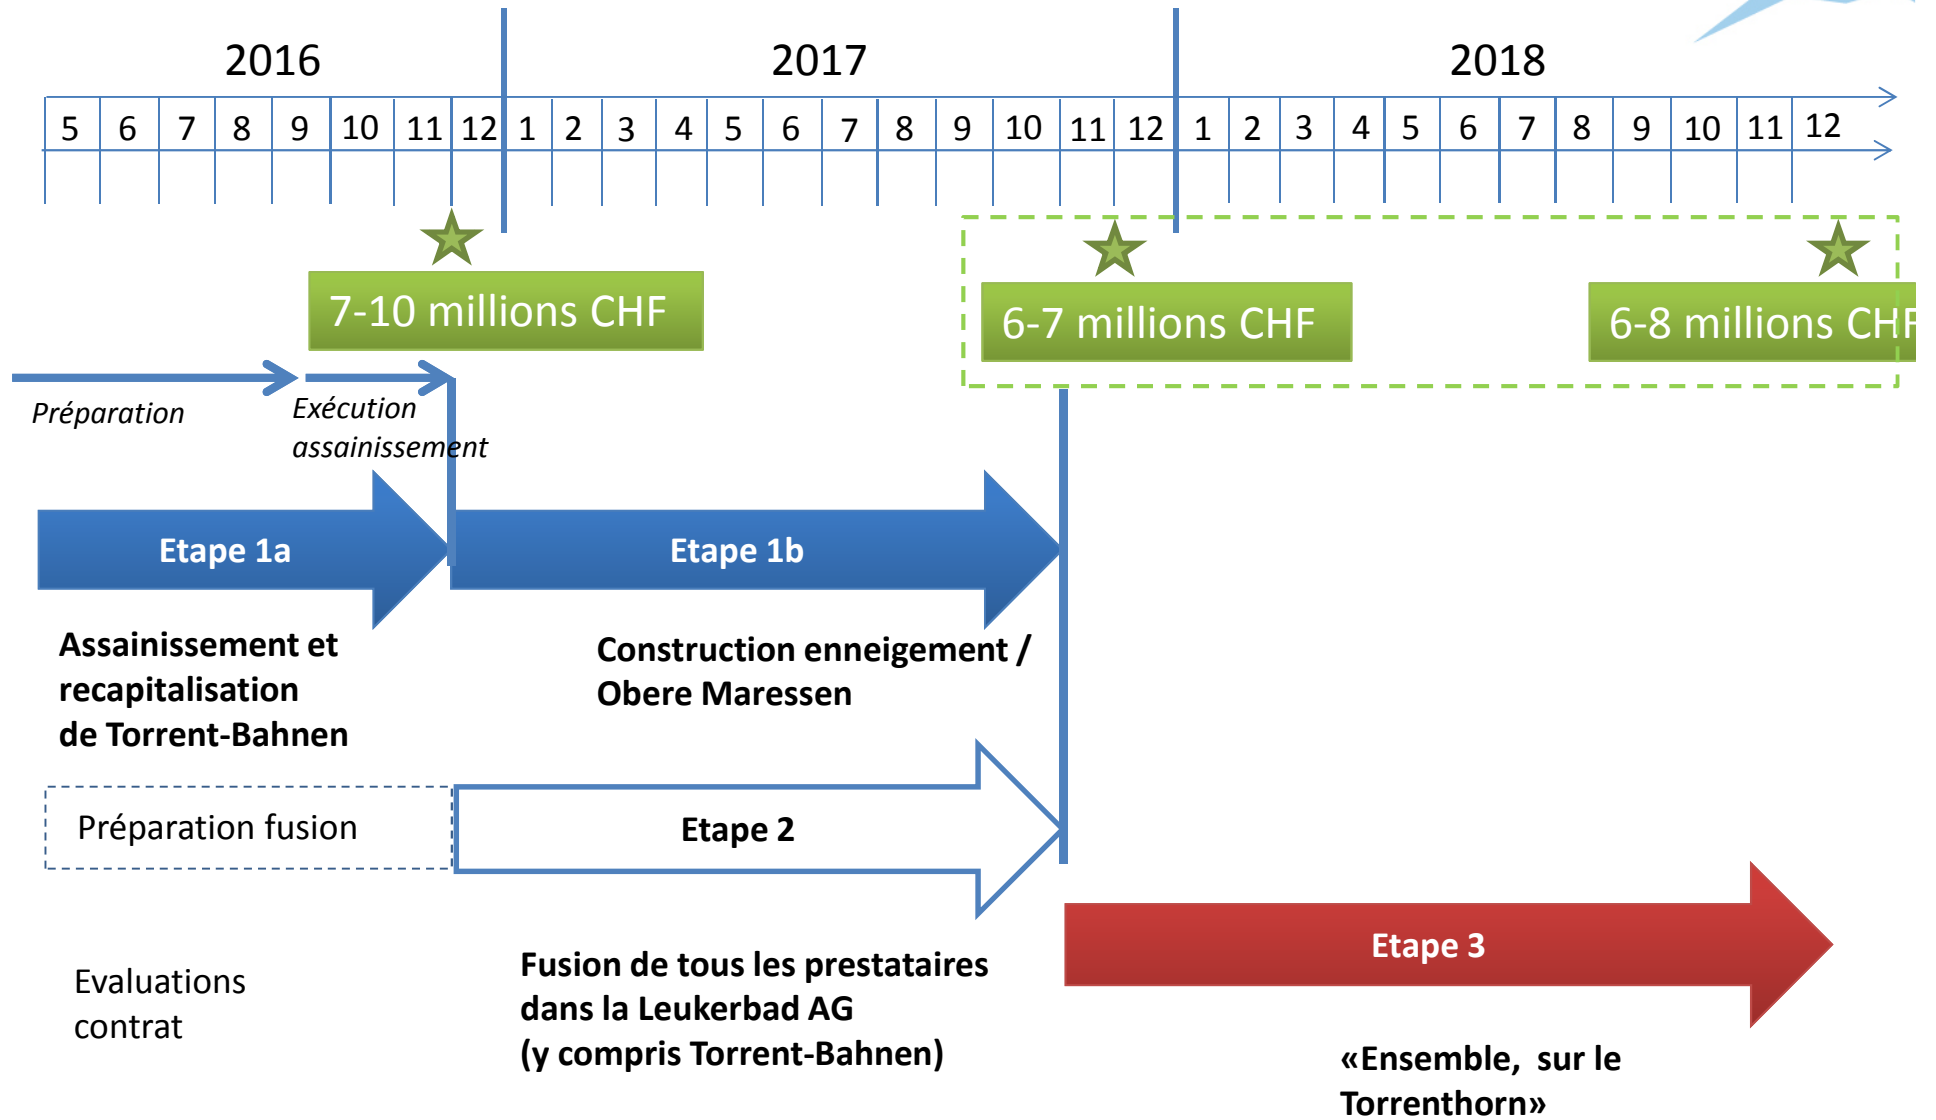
2016 2017 2018

| 5 | 6 | 7 | 8 | 9 | 10 | 11 | 12 | 1 | 2 | 3 | 4 | 5 | 6 | 7 | 8 | 9 | 10 | 11 | 12 | 1 | 2 | 3 | 4 | 5 | 6 | 7 | 8 | 9 | 10 | 11 | 12 |
|---|---|---|---|---|---|---|---|---|---|---|---|---|---|---|---|---|---|---|---|---|---|---|---|---|---|---|---|---|---|---|---|

7-10 millions CHF

6-7 millions CHF

6-8 millions CH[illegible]

Préparation

Exécution assainissement

Etape 1a

Etape 1b

Assainissement et recapitalisation de Torrent-Bahnen

Construction enneigement / Obere Maressen

Préparation fusion

Etape 2

Etape 3

Evaluations contrat

Fusion de tous les prestataires dans la Leukerbad AG (y compris Torrent-Bahnen)

«Ensemble, sur le Torrenthorn»